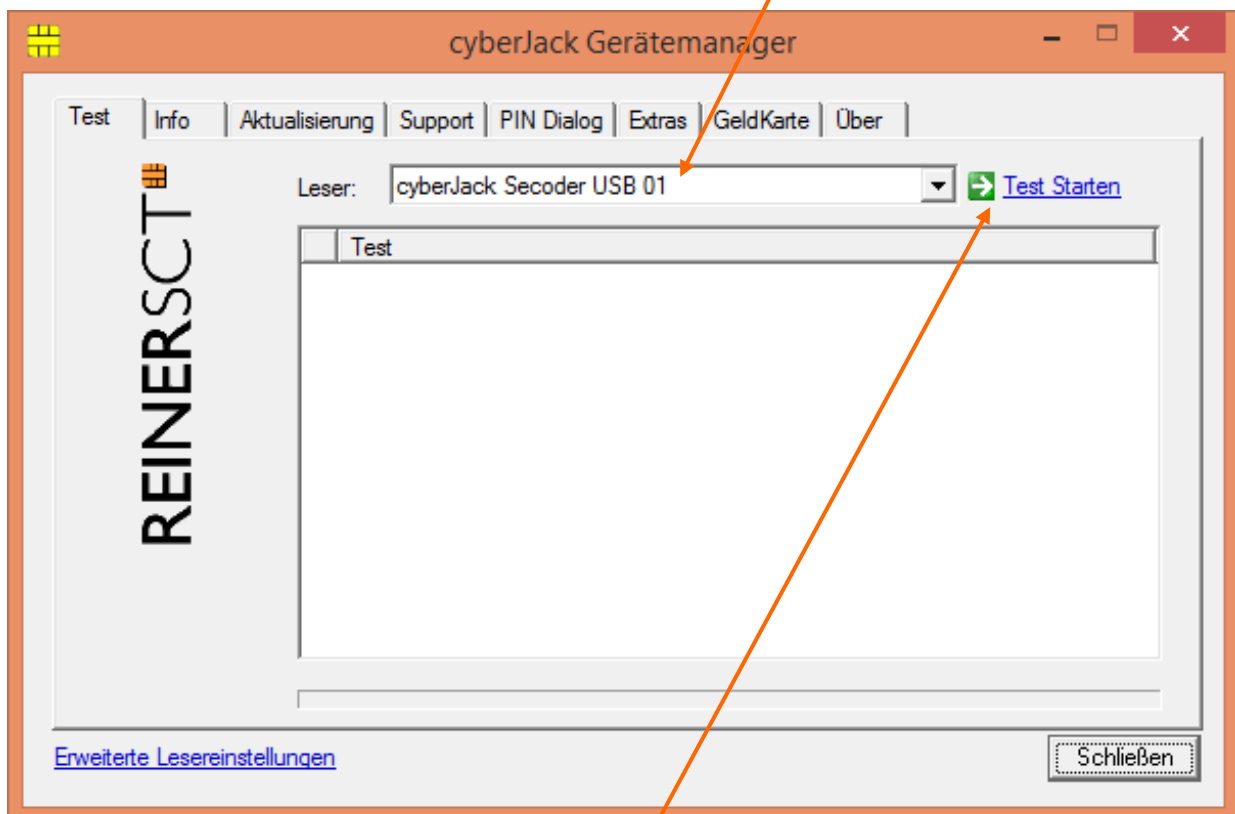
cyberJack Gerätemanager

Test | Info | Aktualisierung | Support | PIN Dialog | Extras | GeldKarte | Über

REINERSCT

Leser: cyberJack Secoder USB 01

Test Starten

Test

Erweiterte Lesereinstellungen

Schließen